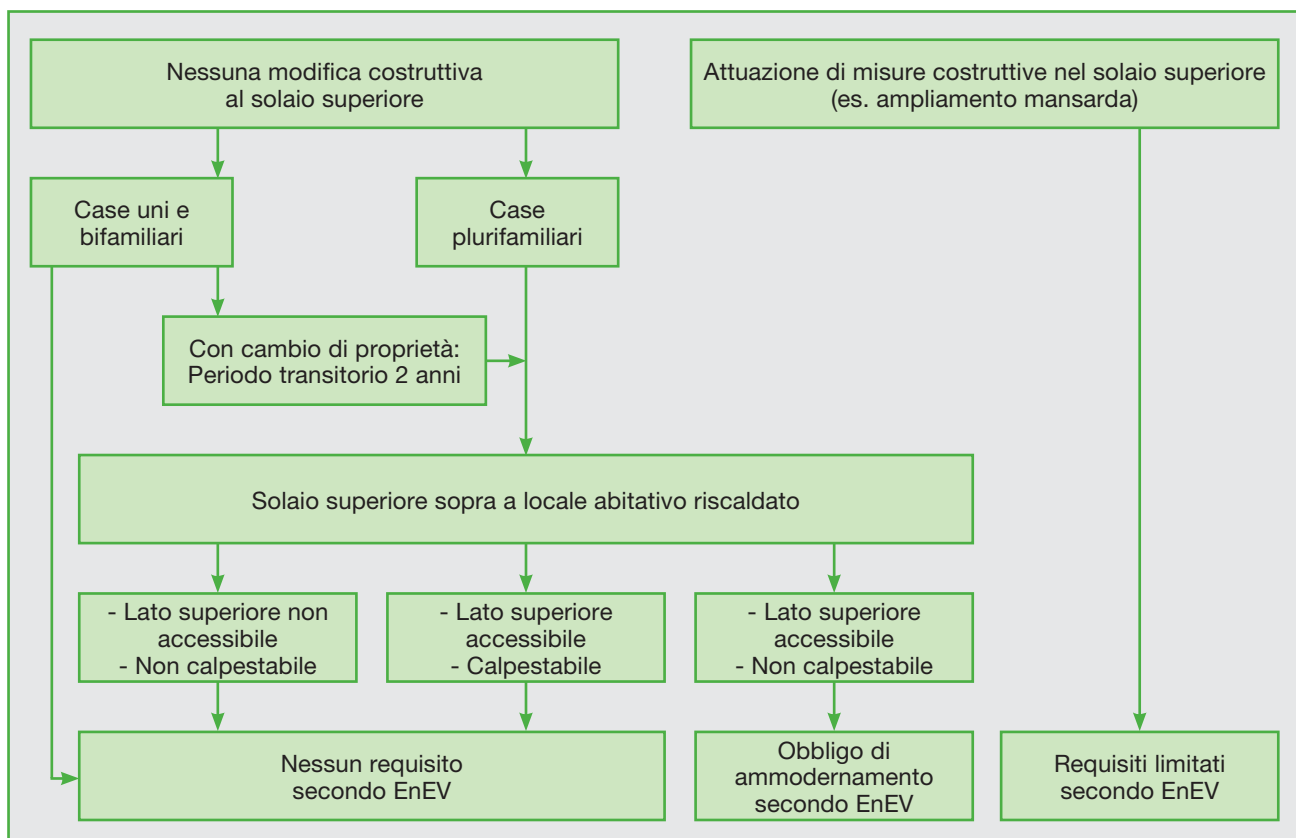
Nessuna modifica costruttiva al solaio superiore

Attuazione di misure costruttive nel solaio superiore (es. ampliamento mansarda)

Case uni e bifamiliari

Case plurifamiliari

Con cambio di proprietà: Periodo transitorio 2 anni

Solaio superiore sopra a locale abitativo riscaldato

- Lato superiore non accessibile
- Non calpestabile

- Lato superiore accessibile
- Calpestabile

- Lato superiore accessibile
- Non calpestabile

Nessun requisito secondo EnEV

Obbligo di ammodernamento secondo EnEV

Requisiti limitati secondo EnEV